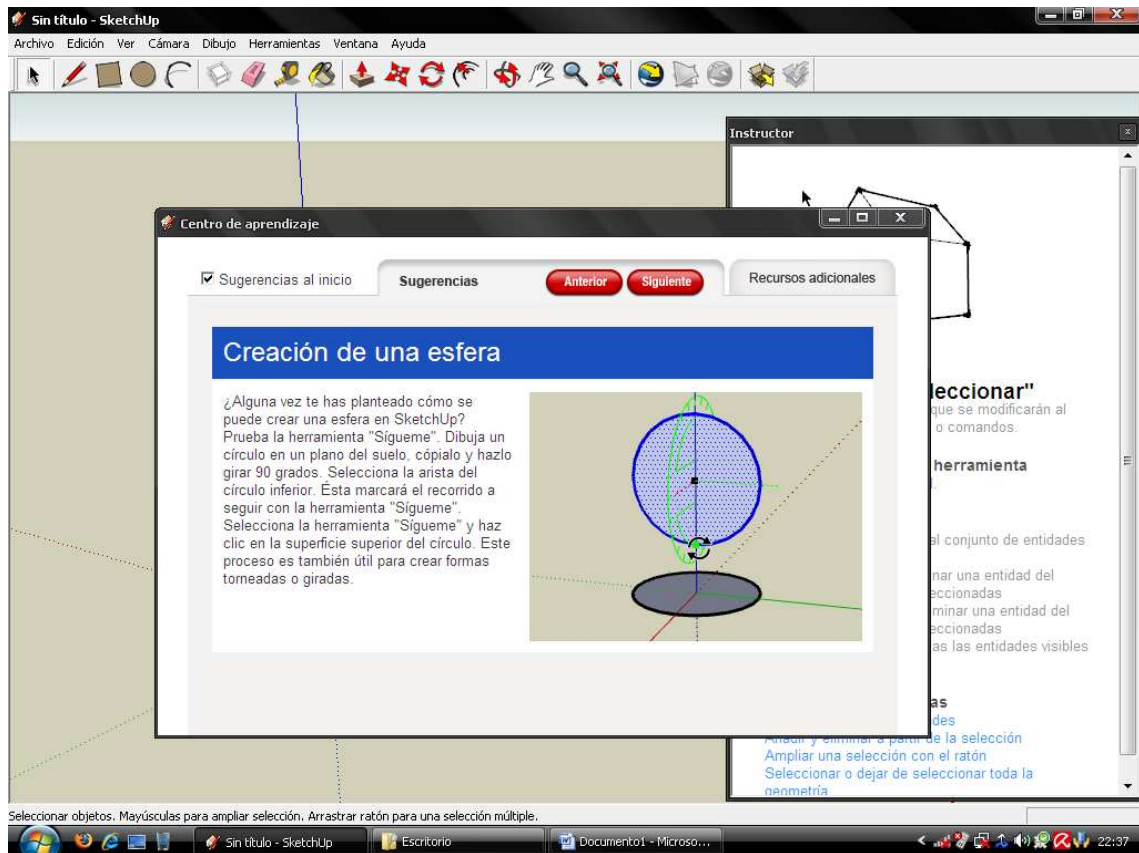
Sin título - SketchUp

Archivo Edición Ver Cámara Dibujo Herramientas Ventana Ayuda

Instructor

leccionar"
que se modificarán al
o comandos.

herramienta

al conjunto de entidades

nar una entidad del
eccionadas
minar una entidad del
eccionadas
as las entidades visibles

as
des
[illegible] de la selección
Ampliar una selección con el ratón
Seleccionar o dejar de seleccionar toda la
geometría

Centro de aprendizaje

Sugerencias al inicio

Sugerencias

Anterior

Siguiente

Recursos adicionales

Creación de una esfera

¿Alguna vez te has planteado cómo se puede crear una esfera en SketchUp? Prueba la herramienta "Sígueme". Dibuja un círculo en un plano del suelo, cópialo y hazlo girar 90 grados. Selecciona la arista del círculo inferior. Ésta marcará el recorrido a seguir con la herramienta "Sígueme". Selecciona la herramienta "Sígueme" y haz clic en la superficie superior del círculo. Este proceso es también útil para crear formas torneadas o giradas.

Seleccionar objetos. Mayúsculas para ampliar selección. Arrastrar ratón para una selección múltiple.

Sin título - SketchUp

Escritorio

Documento1 - Microso...

22:37